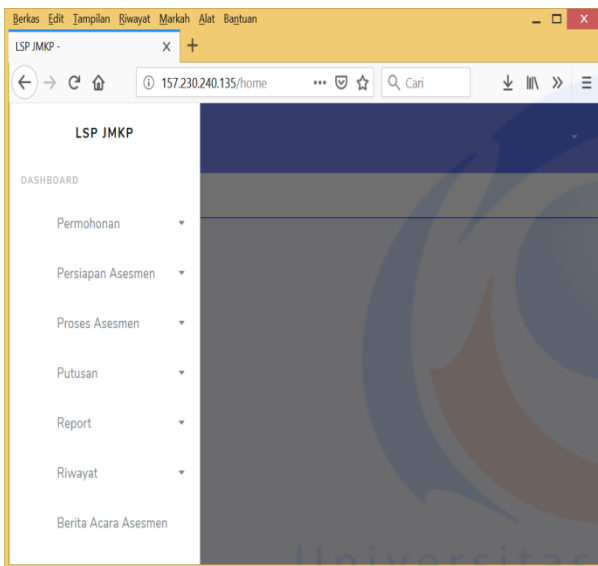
Berkas Edit Tampilan Riwayat Markah Alat Bantuan

LSP JMKP -

157.230.240.135/home

Cari

LSP JMKP

DASHBOARD

Permohonan

Persiapan Asesmen

Proses Asesmen

Putusan

Report

Riwayat

Berita Acara Asesmen

Universitas